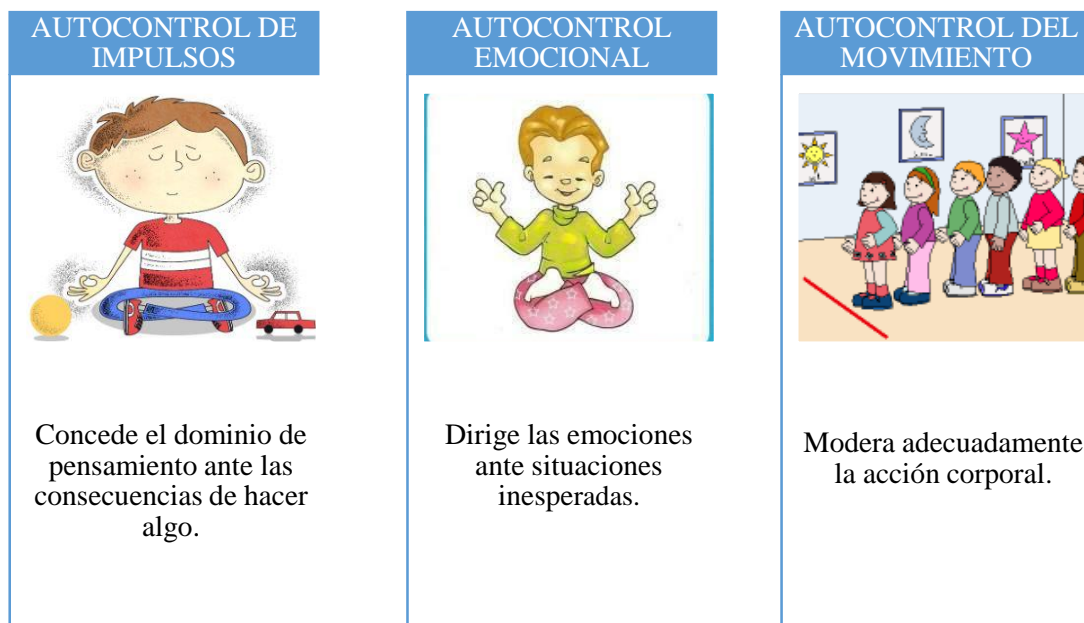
AUTOCONTROL DE IMPULSOS

Concede el dominio de pensamiento ante las consecuencias de hacer algo.

AUTOCONTROL EMOCIONAL

Dirige las emociones ante situaciones inesperadas.

AUTOCONTROL DEL MOVIMIENTO

Modera adecuadamente la acción corporal.